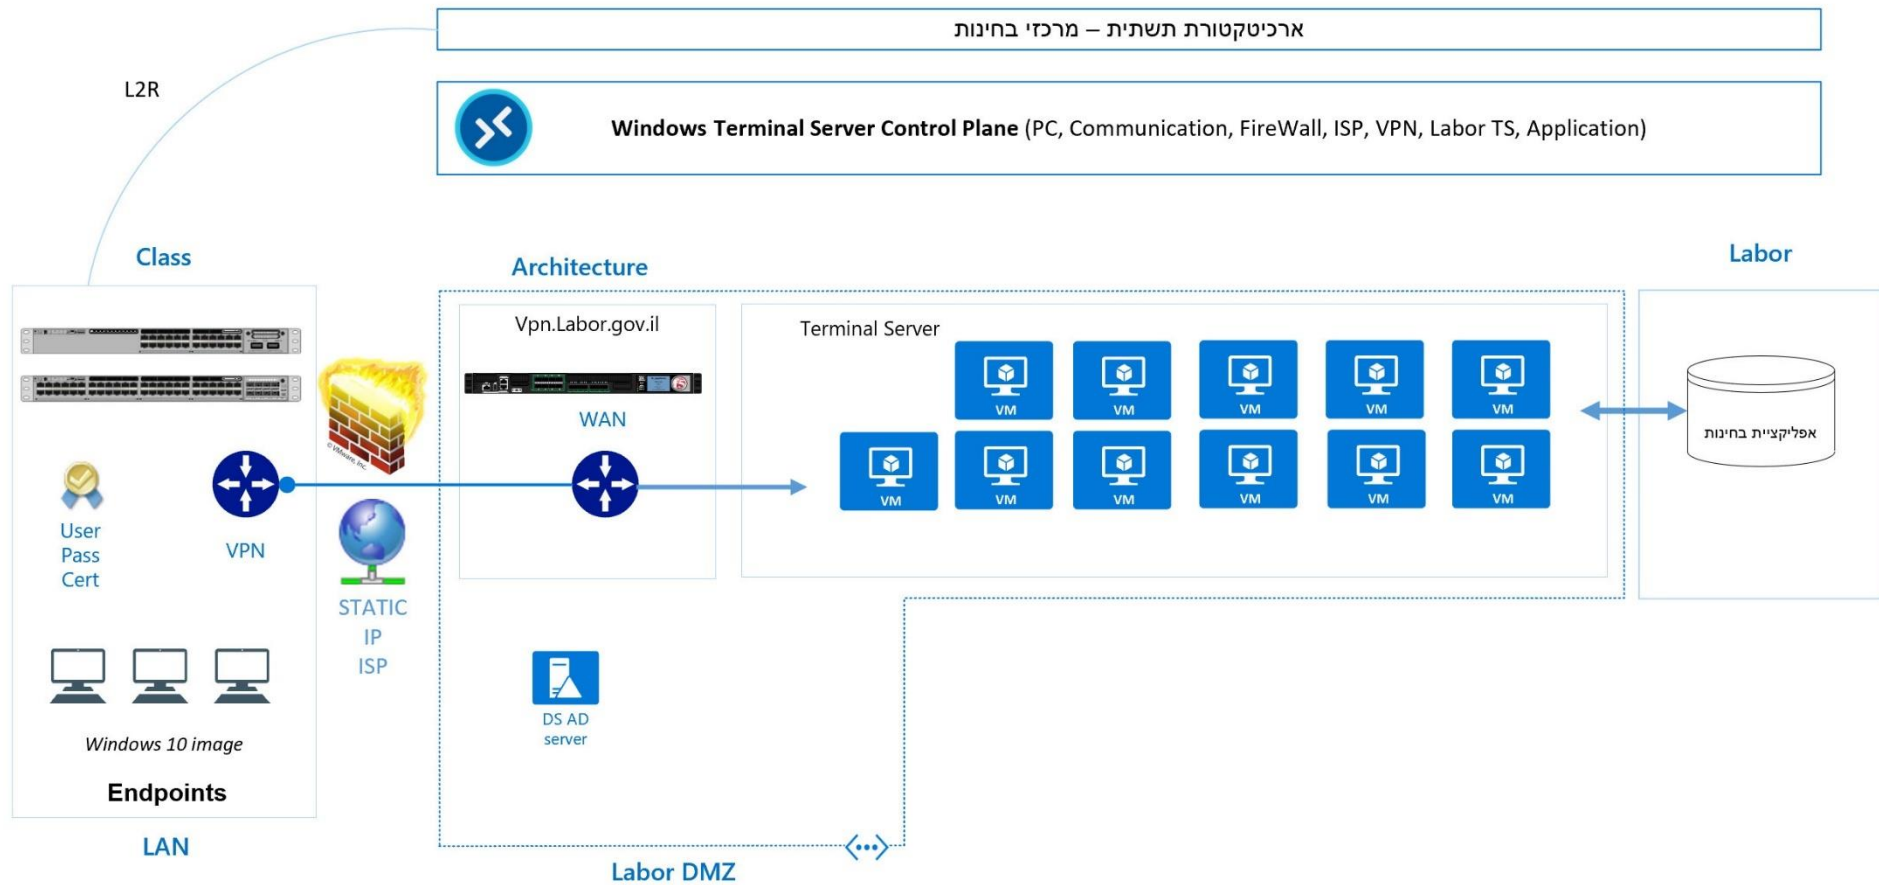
ארכיטקטורת תשתית – מרכזי בחינות

L2R

**Windows Terminal Server Control Plane** (PC, Communication, FireWall, ISP, VPN, Labor TS, Application)

Class

Architecture

Labor

Vpn.Labor.gov.il

WAN

Terminal Server

VM VM VM VM VM

VM VM VM VM VM VM

אפליקציית בחינות

User
Pass
Cert

VPN

© VMware, Inc.

STATIC
IP
ISP

DS AD
server

Windows 10 image

Endpoints

LAN

Labor DMZ